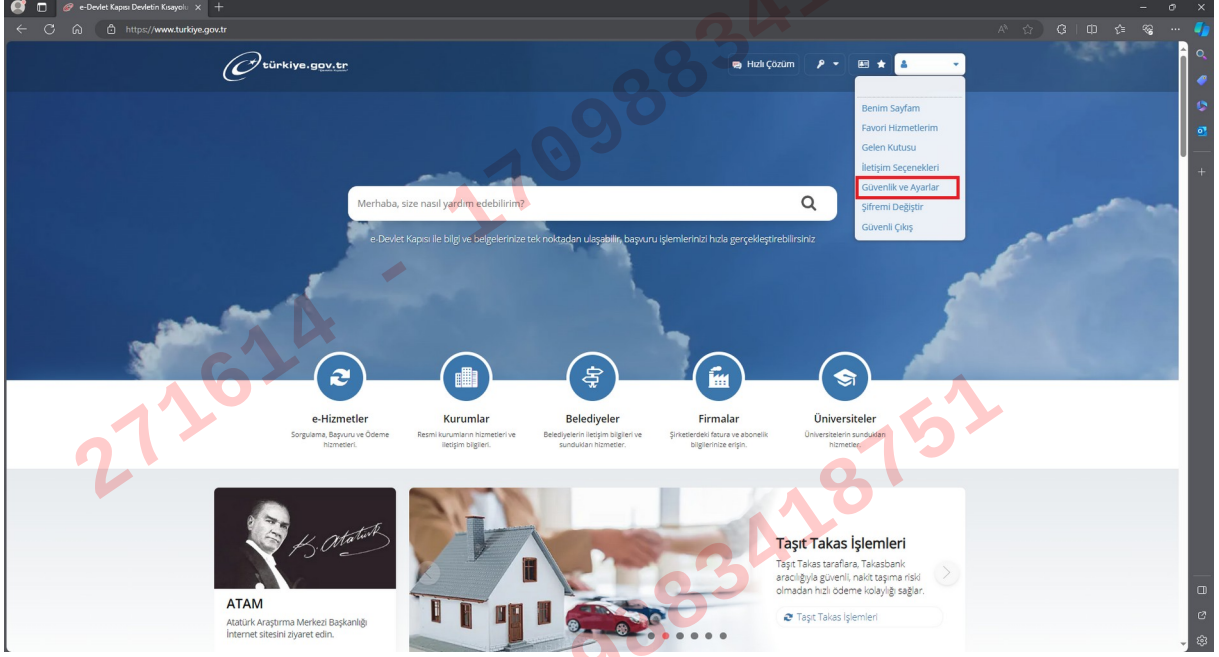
e-Devlet Kapısı Devletin Kısayolu ×

https://www.turkiye.gov.tr

türkiye.gov.tr

Hızlı Çözüm

Benim Sayfam
Favori Hizmetlerim
Gelen Kutusu
İletişim Seçenekleri
Güvenlik ve Ayarlar
Şifremi Değiştir
Güvenli Çıkış

Merhaba, size nasıl yardım edebilirim?

e-Devlet Kapısı ile bilgi ve belgelerinize tek noktadan ulaşabilir, başvuru işlemlerinizi hızla gerçekleştirebilirsiniz

e-Hizmetler
Sorgulama, Başvuru ve Ödeme hizmetleri.

Kurumlar
Resmi kurumların hizmetleri ve iletişim bilgileri.

Belediyeler
Belediyelerin iletişim bilgileri ve sundukları hizmetler.

Firmalar
Şirketlerdeki fatura ve abonelik bilgilerinize erişin.

Üniversiteler
Üniversitelerin sundukları hizmetler.

K. Atatürk

ATAM
Atatürk Araştırma Merkezi Başkanlığı İnternet sitesini ziyaret edin.

Taşıt Takas İşlemleri
Taşıt Takas taraflara, Takasbank aracılığıyla güvenli, nakit taşıma riski olmadan hızlı ödeme kolaylığı sağlar.

Taşıt Takas İşlemleri

271614 - 170988341 - 4583418751